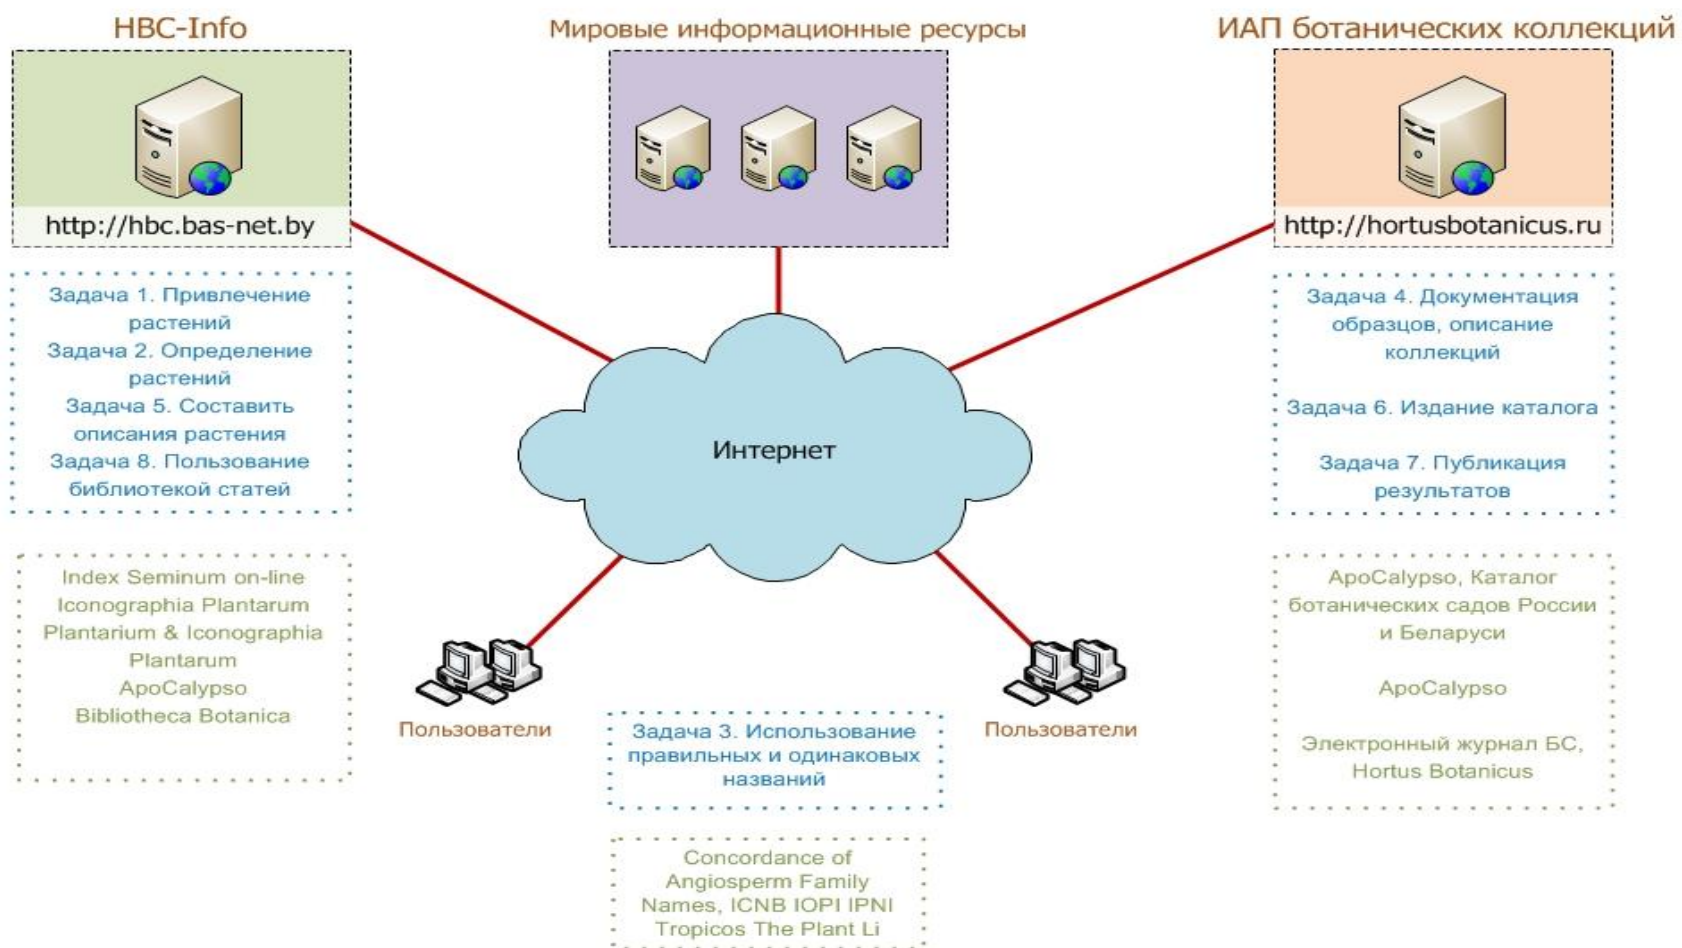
HBC-Info

Мировые информационные ресурсы

ИАП ботанических коллекций

http://hbc.bas-net.by

http://hortusbotanicus.ru

Задача 1. Привлечение растений
Задача 2. Определение растений
Задача 5. Составить описания растения
Задача 8. Пользование библиотекой статей

Задача 4. Документация образцов, описание коллекций

Задача 6. Издание каталога

Задача 7. Публикация результатов

Интернет

Index Seminum on-line
Iconographia Plantarum
Plantarium & Iconographia Plantarum
ApoCalypso
Bibliotheca Botanica

ApoCalypso, Каталог ботанических садов России и Беларуси

ApoCalypso

Электронный журнал БС, Hortus Botanicus

Пользователи

Пользователи

Задача 3. Использование правильных и одинаковых названий

Concordance of Angiosperm Family Names, ICNB IOPI IPNI Tropicos The Plant Li